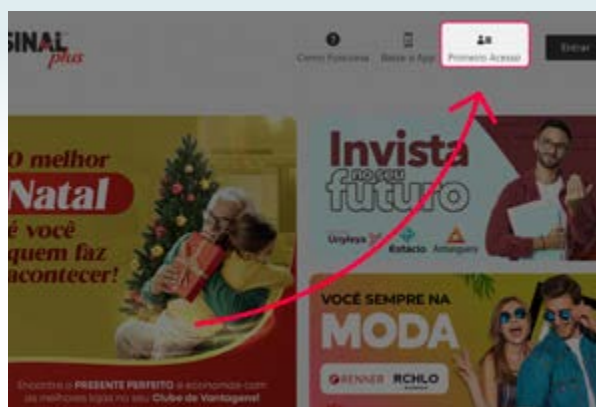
SINAL plus

Como Funciona

Baixe o App

Primeiro Acesso

Entrar

O melhor Natal é você quem faz acontecer!

Encontre o PRESENTE PERFEITO e economize com as melhores lojas no seu Clube de Vantagens!

Invista no seu futuro

Unyleya

Estácio

Anhanguera

VOCÊ SEMPRE NA MODA

RENNER

RCHLO